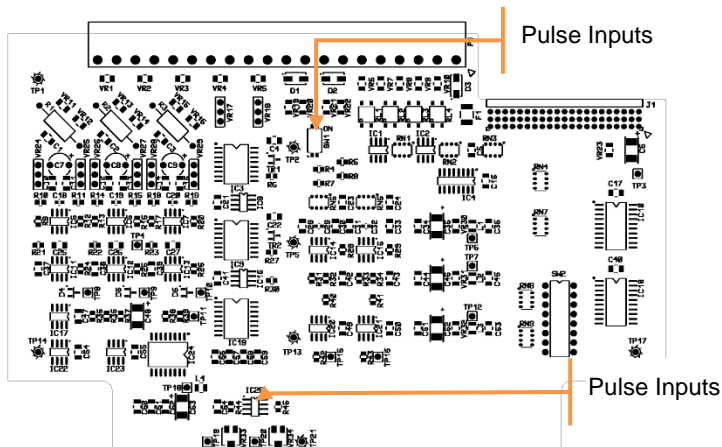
Pulse Inputs

TP1
VR1
VR2
VR3
VR4
VR5
D1
D2
D3
J1
VR17
VR18
SW1
ON
IC1
IC2
RN1
RN3
F1
VR23
C7
C8
C9
C4
TP2
R5
R6
R7
R8
RN2
C16
C17
TP3
IC3
RN4
IC4
RN7
C22
C23
TP4
TP5
TP6
TP7
IC9
C40
SW2
RN8
RN9
TP12
TP11
IC19
TP13
TP14
IC22
IC23
C21
TP17
TP18
L1
IC25
TP21

Pulse Inputs